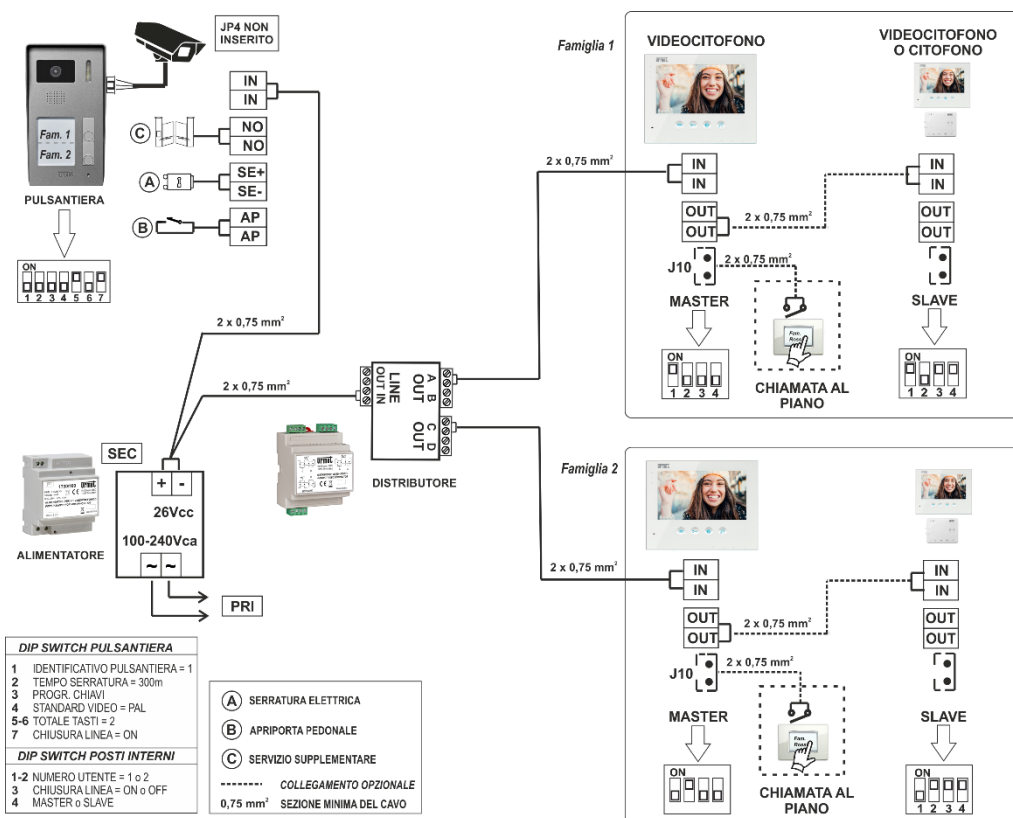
JP4 NON INSERITO

Fam. 1
Fam. 2

PULSANTIERA

ON
1 2 3 4 5 6 7

IN
IN

C
NO
NO

A
SE+
SE-

B
AP
AP

2 x 0,75 mm²

2 x 0,75 mm²

LINE
OUT IN

A B
OUT

C D
OUT

DISTRIBUTORE

SEC

+ -

26Vcc

100-240Vca

~ ~

PRI

ALIMENTATORE

Famiglia 1

VIDEOCITOFONO

VIDEOCITOFONO O CITOFONO

2 x 0,75 mm²

IN
IN

OUT
OUT

2 x 0,75 mm²

IN
IN

OUT
OUT

J10

2 x 0,75 mm²

MASTER

ON
1 2 3 4

CHIAMATA AL PIANO

SLAVE

ON
1 2 3 4

Famiglia 2

2 x 0,75 mm²

IN
IN

OUT
OUT

2 x 0,75 mm²

IN
IN

OUT
OUT

J10

2 x 0,75 mm²

MASTER

ON

CHIAMATA AL PIANO

SLAVE

ON
1 2 3 4

DIP SWITCH PULSANTIERA
1 IDENTIFICATIVO PULSANTIERA = 1
2 TEMPO SERRATURA = 300m
3 PROGR. CHIAVI
4 STANDARD VIDEO = PAL
5-6 TOTALE TASTI = 2
7 CHIUSURA LINEA = ON

DIP SWITCH POSTI INTERNI
1-2 NUMERO UTENTE = 1 o 2
3 CHIUSURA LINEA = ON o OFF
4 MASTER o SLAVE

A SERRATURA ELETTRICA
B APRIPORTA PEDONALE
C SERVIZIO SUPPLEMENTARE
COLLEGAMENTO OPZIONALE
0,75 mm² SEZIONE MINIMA DEL CAVO